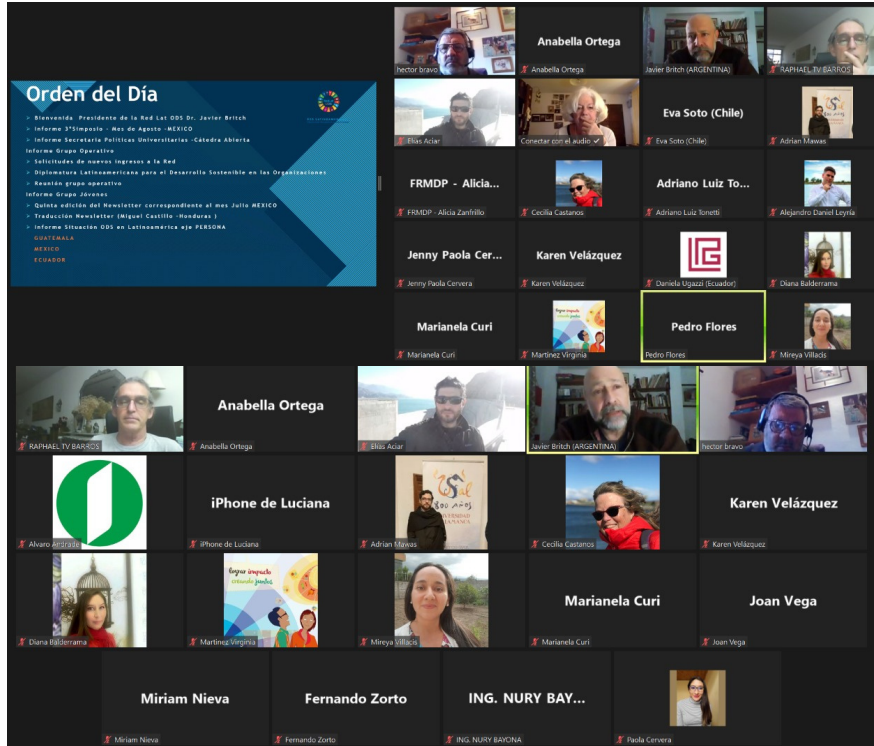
Orden del Día

> Bienvenida Presidente de la Red Lat ODS Dr. Javier Britch
> Informe 3°Simposio - Mes de Agosto -MEXICO
> Informe Secretaría Políticas Universitarias -Cátedra Abierta
Informe Grupo Operativo
> Solicitudes de nuevos ingresos a la Red
> Diplomatura Latinoamericana para el Desarrollo Sostenible en las Organizaciones
> Reunión grupo operativo
Informe Grupo Jóvenes
> Quinta edición del Newsletter correspondiente al mes Julio MEXICO
> Traducción Newsletter (Miguel Castillo -Honduras )
> Informe Situación ODS en Latinoamérica eje PERSONA
GUATEMALA
MEXICO
ECUADOR

hector bravo
Anabella Ortega
Anabella Ortega
Javier Britch (ARGENTINA)
RAPHAEL TV BARROS
Elias Aciar
Conectar con el audio
Eva Soto (Chile)
Eva Soto (Chile)
Adrian Mawas
FRMDP - Alicia...
FRMDP - Alicia Zanfrillo
Cecilia Castanos
Adriano Luiz To...
Adriano Luiz Tonetti
Alejandro Daniel Leyria
Jenny Paola Cer...
Jenny Paola Cervera
Karen Velázquez
Karen Velázquez
Daniela Ugazzi (Ecuador)
Diana Balderrama
Marianela Curi
Marianela Curi
Martinez Virginia
Pedro Flores
Pedro Flores
Mireya Villacis

RAPHAEL TV BARROS
Anabella Ortega
Anabella Ortega
Elias Aciar
Javier Britch (ARGENTINA)
hector bravo
Alvaro Andrade
iPhone de Luciana
iPhone de Luciana
Adrian Mawas
Cecilia Castanos
Karen Velázquez
Karen Velázquez
Diana Balderrama
Martinez Virginia
Mireya Villacis
Marianela Curi
Marianela Curi
Joan Vega
Joan Vega
Miriam Nieva
Miriam Nieva
Fernando Zorto
Fernando Zorto
ING. NURY BAY...
ING. NURY BAYONA
Paola Cervera